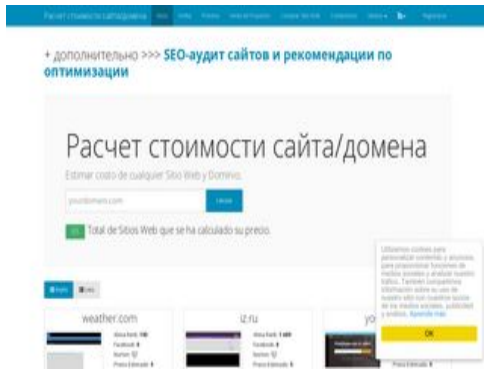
Расчет стоимости сайта/домена

+ дополнительно >>> SEO-аудит сайтов и рекомендации по оптимизации

Расчет стоимости сайта/домена

Estimar costo de cualquier Sitio Web y Dominio.

yourdomain.com

Total de Sitios Web que se ha calculado su precio.

weather.com

iz.ru

yo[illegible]

Alexa Rank
Facebook
Twitter
Precio Estimado

Alexa Rank
Facebook
Twitter
Precio Estimado

Utilizamos cookies para personalizar contenido y anuncios, para proporcionar funciones de medios sociales y analizar nuestro tráfico. También compartimos información sobre su uso de nuestro sitio con nuestros socios de los medios sociales, publicidad y análisis. Aprende más

OK